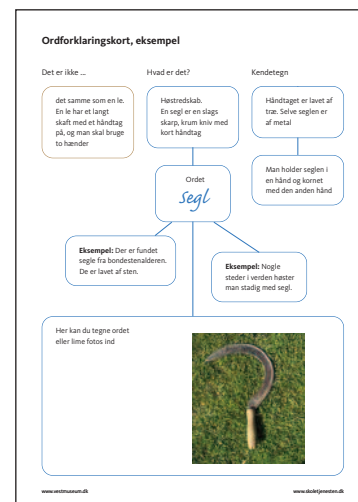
Ordforklaringskort, eksempel

Det er ikke ...

det samme som en le. En le har et langt skaft med et håndtag på, og man skal bruge to hænder

Hvad er det?

Høstredskab. En segl er en slags skarp, krum kniv med kort håndtag

Kendetegn

Håndtaget er lavet af træ. Selve seglen er af metal

Man holder seglen i en hånd og kornet med den anden hånd

Ordet
Segl

**Eksempel:** Der er fundet segle fra bondestenalderen. De er lavet af sten.

**Eksempel:** Nogle steder i verden høster man stadig med segl.

Her kan du tegne ordet eller lime fotos ind

www.vestmuseum.dk

www.skoletjenesten.dk